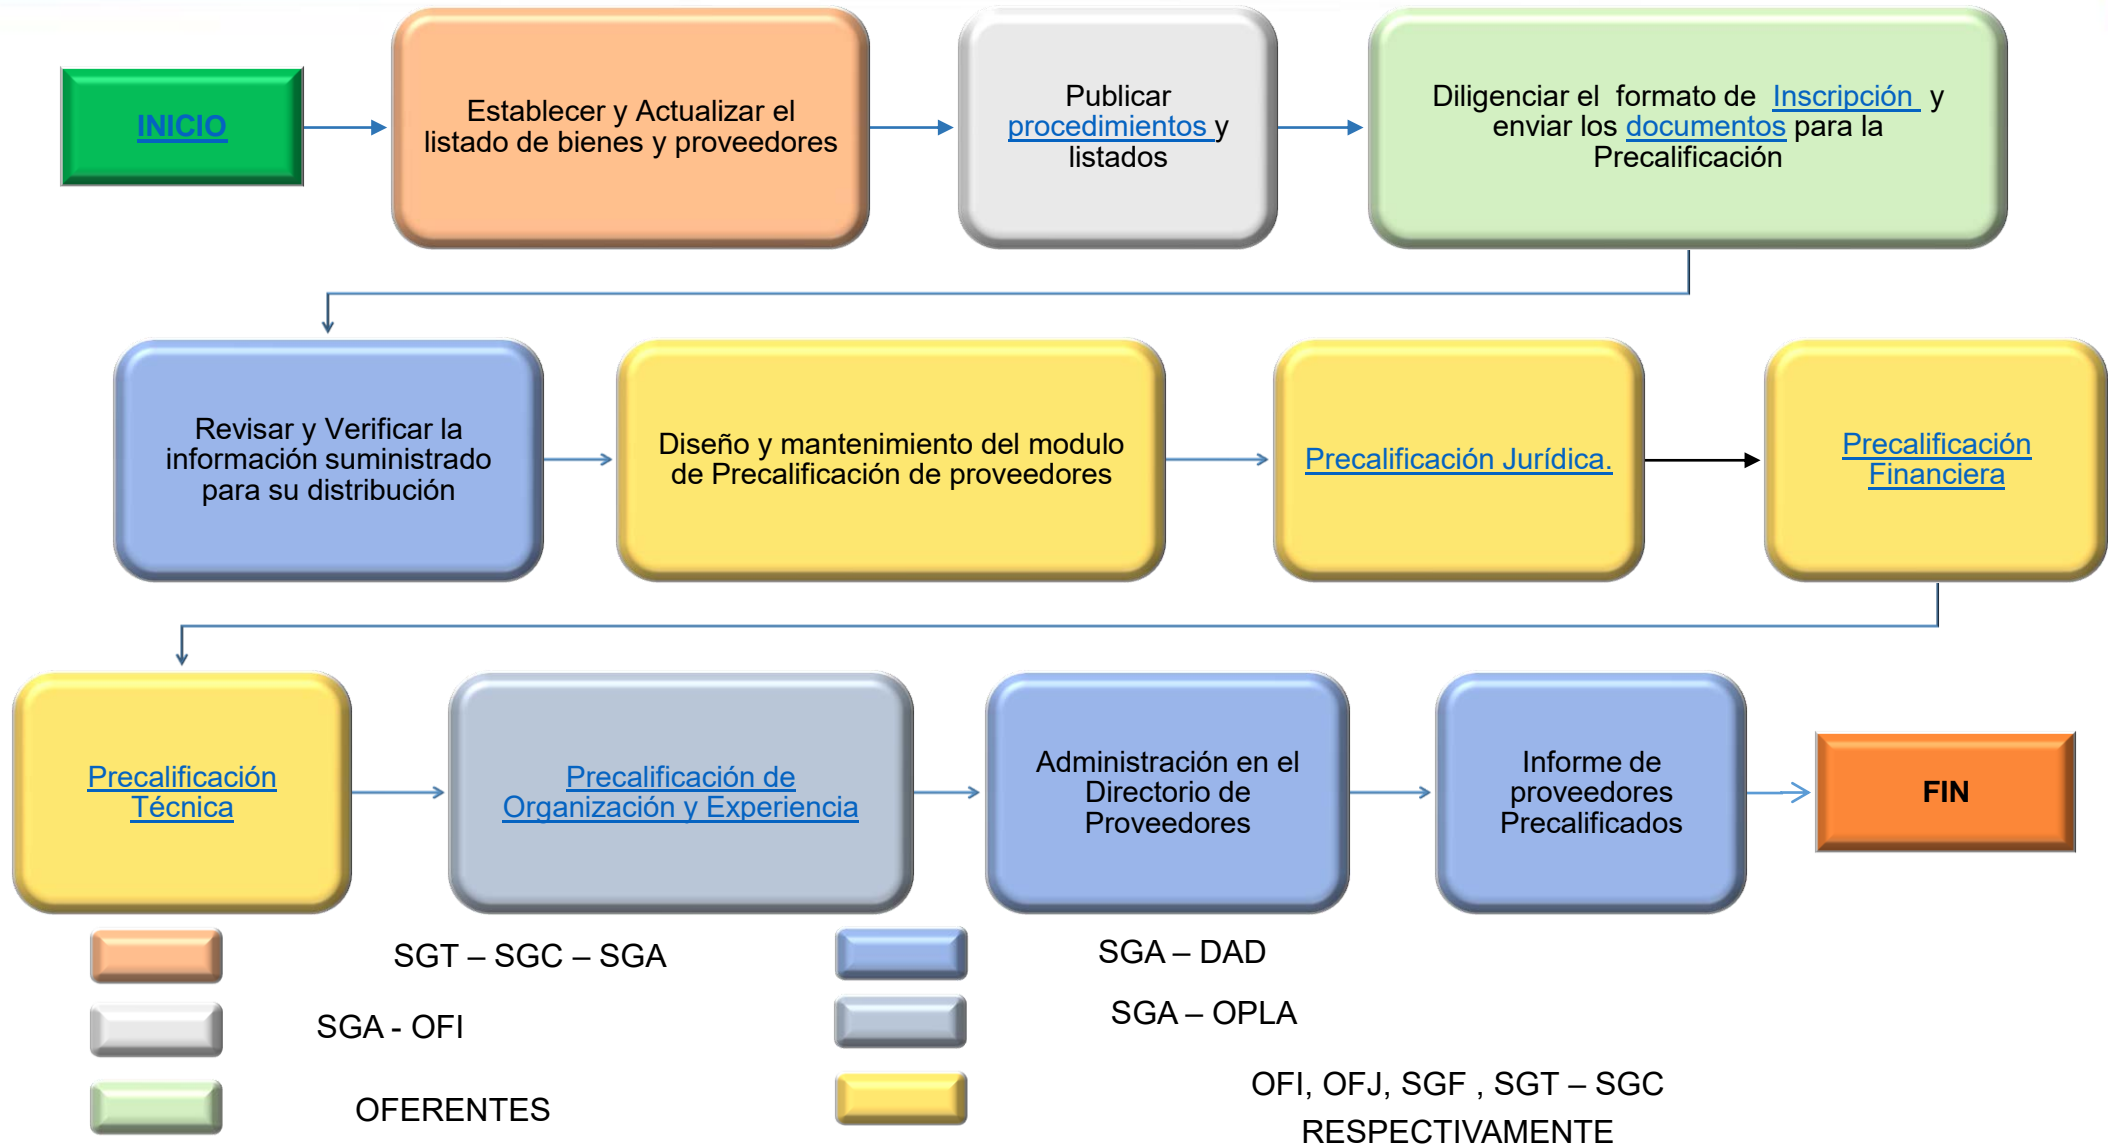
INICIO

Establecer y Actualizar el listado de bienes y proveedores

Publicar procedimientos y listados

Diligenciar el formato de Inscripción y enviar los documentos para la Precalificación

Revisar y Verificar la información suministrado para su distribución

Diseño y mantenimiento del modulo de Precalificación de proveedores

Precalificación Jurídica.

Precalificación Financiera

Precalificación Técnica

Precalificación de Organización y Experiencia

Administración en el Directorio de Proveedores

Informe de proveedores Precalificados

FIN

SGT – SGC – SGA

SGA – DAD

SGA - OFI

SGA – OPLA

OFERENTES

OFI, OFJ, SGF , SGT – SGC RESPECTIVAMENTE